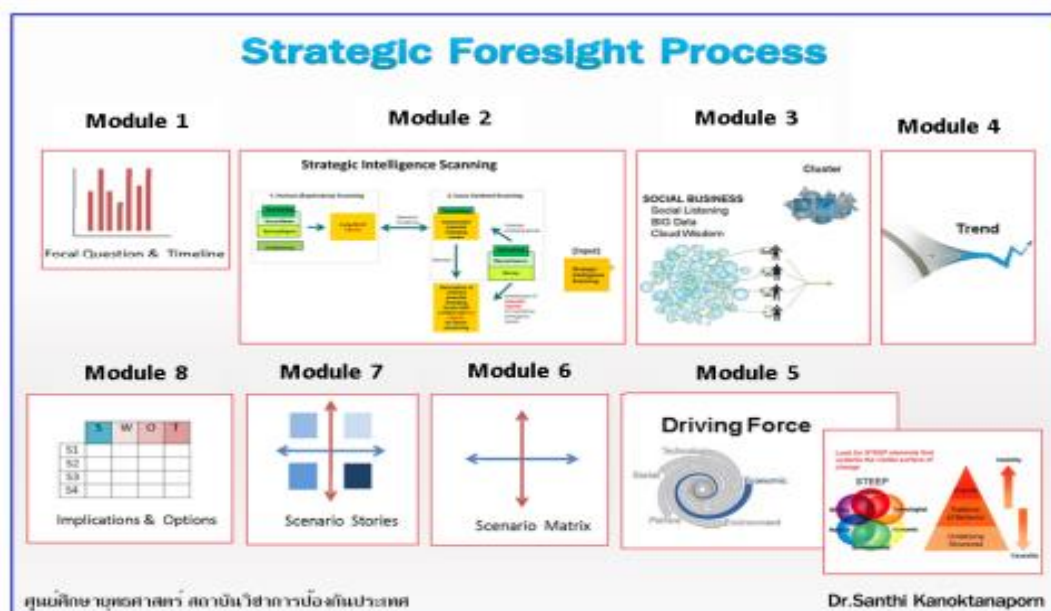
Strategic Foresight Process

Module 1

Focal Question & Timeline

Module 2

Strategic Intelligence Scanning

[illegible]

Module 3

SOCIAL BUSINESS
Social Listening
BIG Data
Cloud Wisdom

Cluster

Module 4

Trend

Module 8

| | S | W | O | T |
|---|---|---|---|---|
| S1 | | | | |
| S2 | | | | |
| S3 | | | | |
| S4 | | | | |

Implications & Options

Module 7

Scenario Stories

Module 6

Scenario Matrix

Module 5

Driving Force

Technological
Social
Economic
Political
Environment

STEEP

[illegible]

ศูนย์ศึกษายุทธศาสตร์ สถาบันวิชาการป้องกันประเทศ

Dr.Santhi Kanoktanaporn